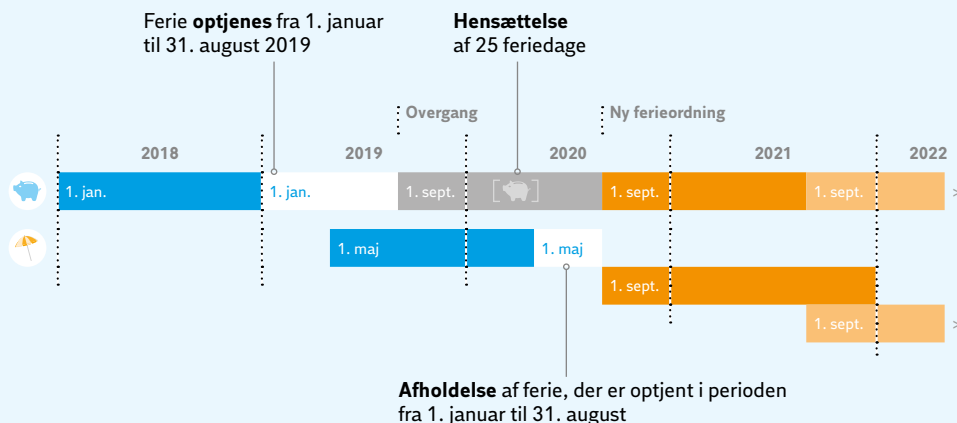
Ferie **optjenes** fra 1. januar til 31. august 2019

**Hensættelse** af 25 feriedage

Overgang

Ny ferieordning

2018

2019

2020

2021

2022

1. jan.

1. jan.

1. sept.

1. sept.

1. sept.

1. maj

1. maj

1. sept.

1. sept.

**Afholdelse** af ferie, der er optjent i perioden fra 1. januar til 31. august